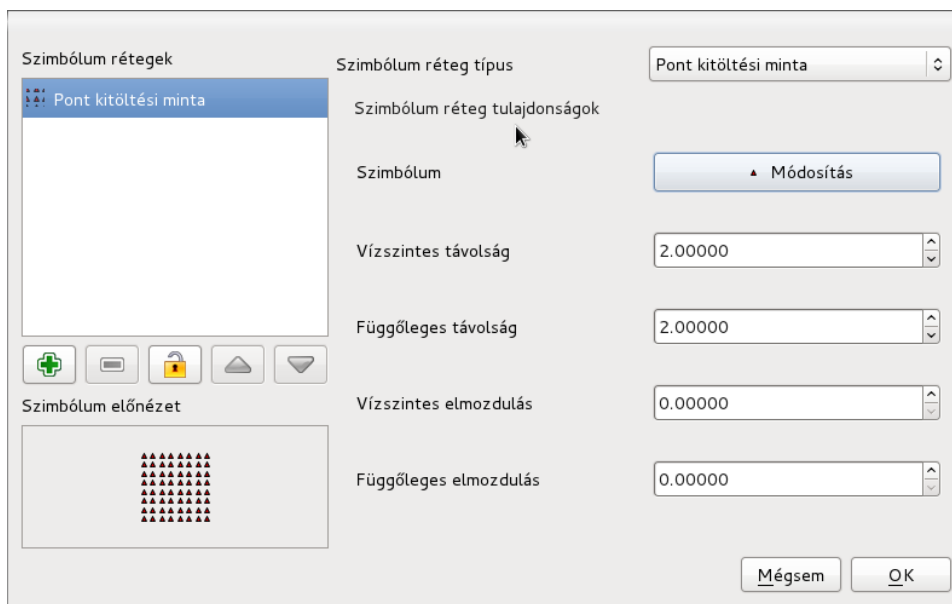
Szimbólum rétegek

Pont kitöltési minta

Szimbólum előnézet

Szimbólum réteg típus

Pont kitöltési minta

Szimbólum réteg tulajdonságok

Szimbólum

Módosítás

Vízszintes távolság

2.00000

Függőleges távolság

2.00000

Vízszintes elmozdulás

0.00000

Függőleges elmozdulás

0.00000

Mégsem

OK